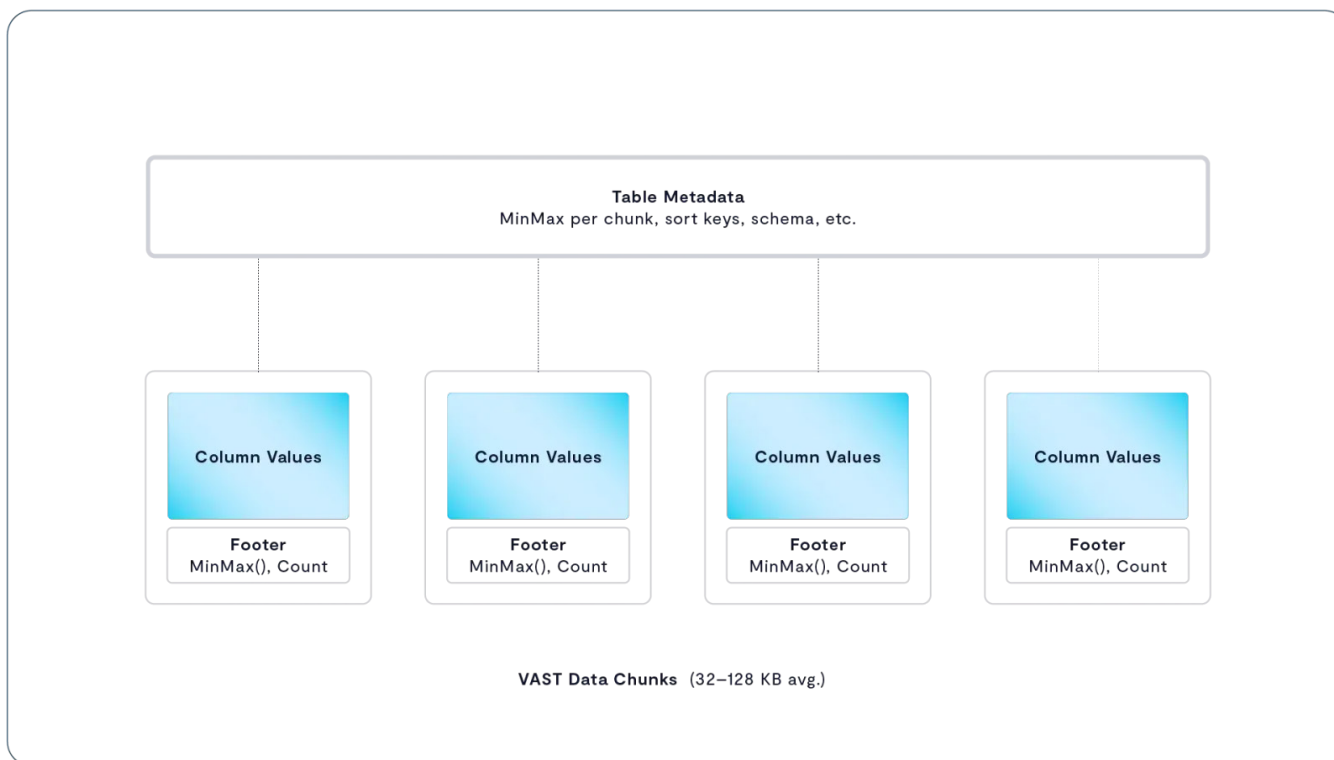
Table Metadata
MinMax per chunk, sort keys, schema, etc.

Column Values

Footer
MinMax(), Count

Column Values

Footer
MinMax(), Count

Column Values

Footer
MinMax(), Count

Column Values

Footer
MinMax(), Count

VAST Data Chunks (32–128 KB avg.)